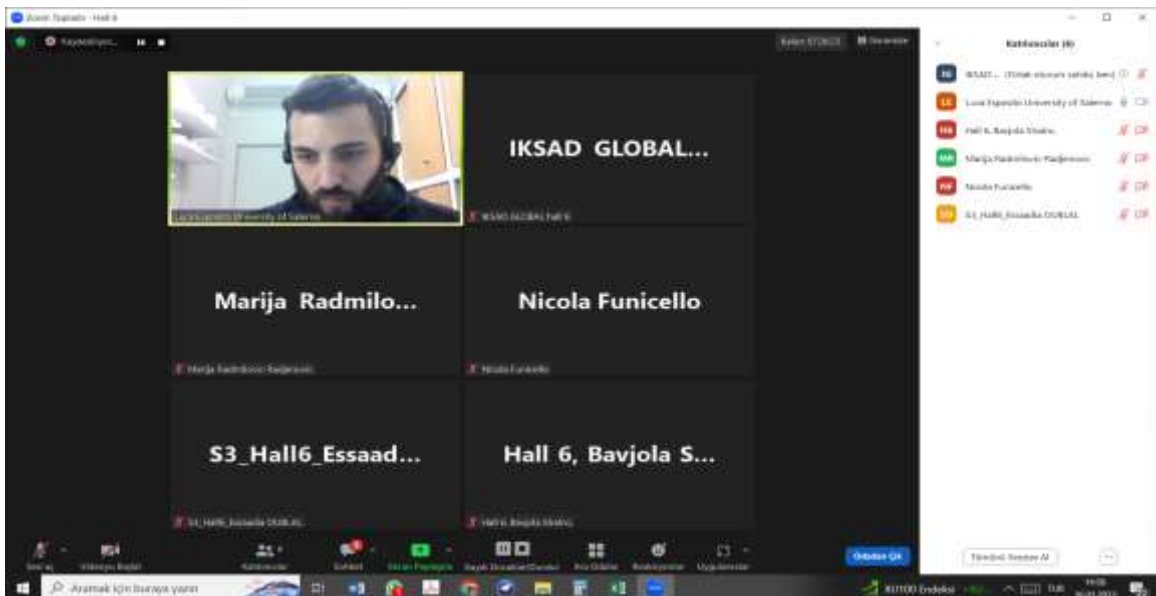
Zoom Toplantı - Hall 6

Kaydediliyor...

Kalan 37:20:23

Görünüm

Katılımcılar (6)

IG IKSAD ... (Ortak toplantı sahibi, ben)

LE Luca Esposito University of Salerno

H6 Hall 6, Bavjola Shatro

MR Marija Radmilovic Radjenovic

NF Nicola Funicello

S3 S3_Hall6_Essadia OUBLAL

Luca Esposito University of Salerno

IKSAD GLOBAL...

IKSAD GLOBAL Hall 6

Marija Radmilo...

Marija Radmilovic Radjenovic

Nicola Funicello

Nicola Funicello

S3_Hall6_Essad...

S3_Hall6_Essadia OUBLAL

Hall 6, Bavjola S...

Hall 6, Bavjola Shatro

Sesi aç

Videoyu Başlat

Katılımcılar

Sohbet

Ekran Paylaşımı

Sayfa Düzenleri

Pro Özellikler

Reaksiyonlar

Uygulamalar

Odadan Çık

Tümünü Sessize Al

Aramak için buraya yazın

XU100 Endeksi

TUR